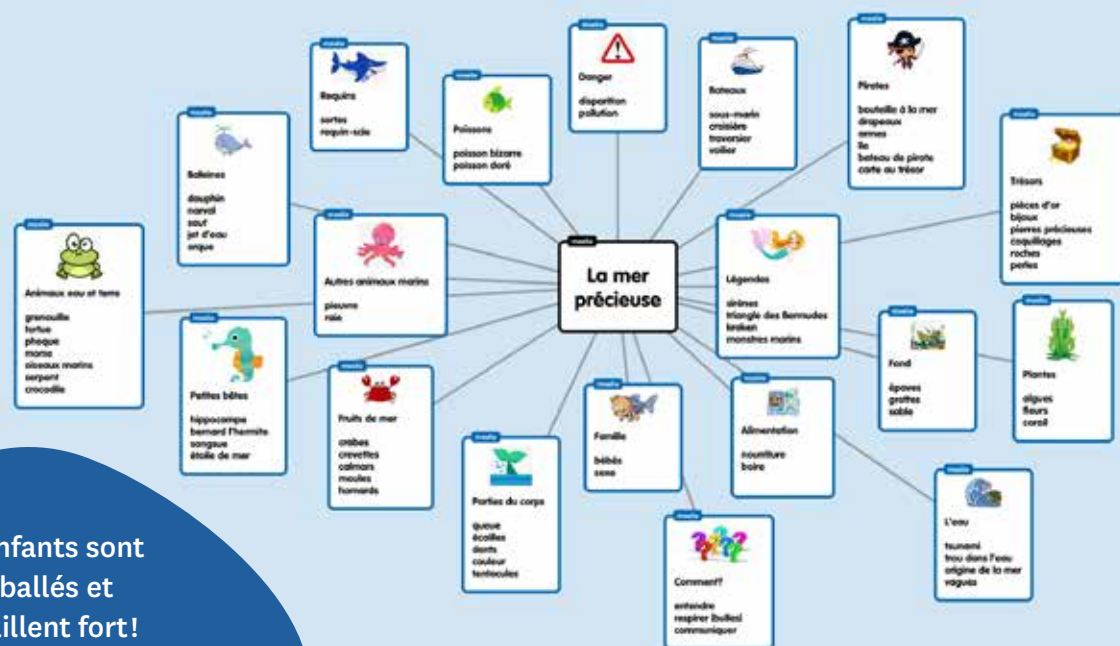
La mer précieuse

Requins

sortes
requin-scie

Poissons

poisson bizarre
poisson doré

Danger

disparition
pollution

Bateaux

sous-marin
croisière
traversier
voilier

Pirates

bouteille à la mer
drapeaux
armes
île
bateau de pirate
carte au trésor

Trésors

pièces d'or
bijoux
pierres précieuses
coquillages
roches
perles

Baleines

dauphin
narval
souf
jet d'eau
orque

Autres animaux marins

pieuvre
raie

Légendes

sirènes
triangle des Bermudes
kraken
monstres marins

Animaux eau et terre

grenouille
tortue
phoque
morse
oiseaux marins
serpent
crocodile

Petites bêtes

hippocampe
bernard l'hermite
songeux
étoile de mer

Fruits de mer

crabes
crevettes
calmars
moules
homards

Parties du corps

queue
écailles
dents
couleur
tentacules

Famille

bébés
sexe

Comment?

entendre
respirer (bulles)
communiquer

Alimentation

nourriture
boire

Fond

épaves
grottes
sable

Plantes

algues
fleurs
corail

L'eau

tsunami
trou dans l'eau
origine de la mer
vagues

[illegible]nfants sont
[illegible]ballés et
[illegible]illent fort!